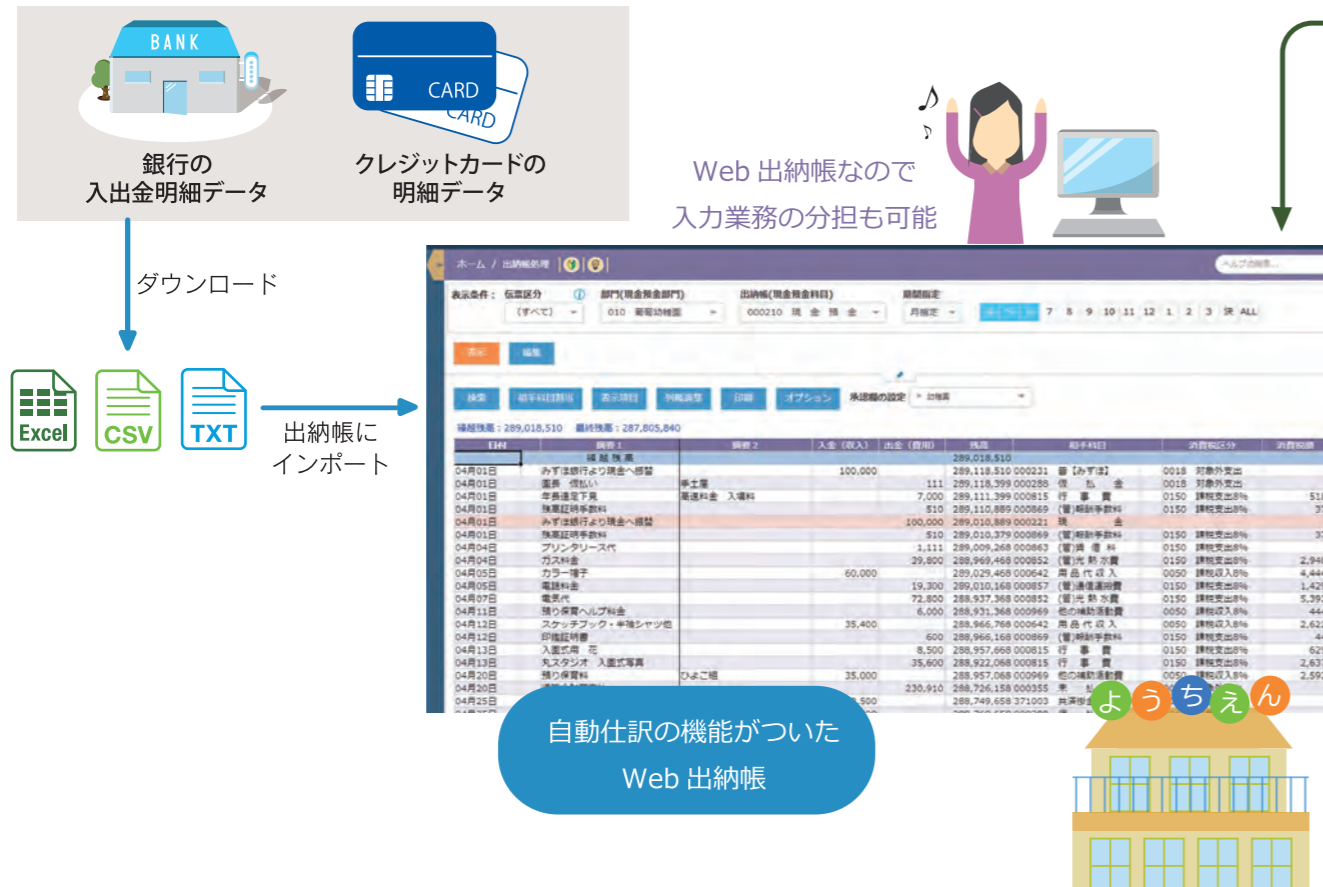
BANK

CARD
CARD

銀行の
入出金明細データ

クレジットカードの
明細データ

Web 出納帳なので
入力業務の分担も可能

ダウンロード

Excel CSV TXT

出納帳に
インポート

ホーム / 出納帳処理

表示条件： 伝票区分 （すべて） 部門(現金預金部門) 010 葡萄幼稚園 出納帳(現金預金科目) 000210 現 金 預 金 期間指定 月指定 7 8 9 10 11 12 1 2 3 決 ALL

表示 編集

検索 相手科目計 表示項目 列幅調整 印刷 オプション 承認欄の設定

繰越残高：289,018,510 最終残高：287,805,840

| 日付 | 摘要 1 | 摘要 2 | 入金（収入） | 出金（費用） | 残高 | 相手科目 | 消費税区分 |
|---|---|---|---|---|---|---|---|
| | 繰 越 残 高 | | | | 289,018,510 | | |
| 04月01日 | みずほ銀行より現金へ振替 | | 100,000 | | 289,118,510 000231 | 普【みずほ】 | 0018 対象外支出 |
| 04月01日 | 園長 仮払い | 手土産 | | 111 | 289,118,399 000288 | 仮 払 金 | 0018 対象外支出 |
| 04月01日 | 年長遠足下見 | 高速料金 入場料 | | 7,000 | 289,111,399 000815 | 行 事 費 | 0150 課税支出8% |
| 04月01日 | 残高証明手数料 | | | 510 | 289,110,889 000869 | (管)雑費手数料 | 0150 課税支出8% |
| 04月01日 | みずほ銀行より現金へ振替 | | | 100,000 | 289,010,889 000221 | 現 金 | |
| 04月01日 | 残高証明手数料 | | | 510 | 289,010,379 000869 | (管)雑費手数料 | 0150 課税支出8% |
| 04月04日 | プリンタリース代 | | | 1,111 | 289,009,268 000863 | (管)賃 借 料 | 0150 課税支出8% |
| 04月04日 | ガス料金 | | | 29,800 | 288,969,468 000862 | (管)光 熱 水 費 | 0150 課税支出8% |
| 04月05日 | カラー帽子 | | 60,000 | | 289,029,468 000642 | 用 品 代 収 入 | 0050 課税収入8% |
| 04月05日 | 電話料金 | | | 19,300 | 289,010,168 000857 | (管)通信運搬費 | 0150 課税支出8% |
| 04月07日 | 電気代 | | | 72,800 | 288,937,368 000862 | (管)光 熱 水 費 | 0150 課税支出8% |
| 04月11日 | 預り保育ヘルプ料金 | | | 6,000 | 288,931,368 000969 | 他の補助活動費 | 0050 課税収入8% |
| 04月12日 | スケッチブック・半袖シャツ他 | | 35,400 | | 288,966,768 000642 | 用 品 代 収 入 | 0050 課税収入8% |
| 04月12日 | 印鑑証明書 | | | 600 | 288,966,168 000869 | (管)雑費手数料 | 0150 課税支出8% |
| 04月13日 | 入園式用 花 | | | 8,500 | 288,957,668 000815 | 行 事 費 | 0150 課税支出8% |
| 04月13日 | 丸スタジオ 入園式写真 | | | 35,600 | 288,922,068 000815 | 行 事 費 | 0150 課税支出8% |
| 04月20日 | 預り保育料 | ひよこ組 | 35,000 | | 288,957,068 000969 | 他の補助活動費 | 0050 課税収入8% |
| 04月20日 | | | | 230,910 | 288,726,158 000355 | | |
| 04月25日 | | | | | 288,749,658 371003 | | |

自動仕訳の機能がついた
Web 出納帳

よ う ち え ん